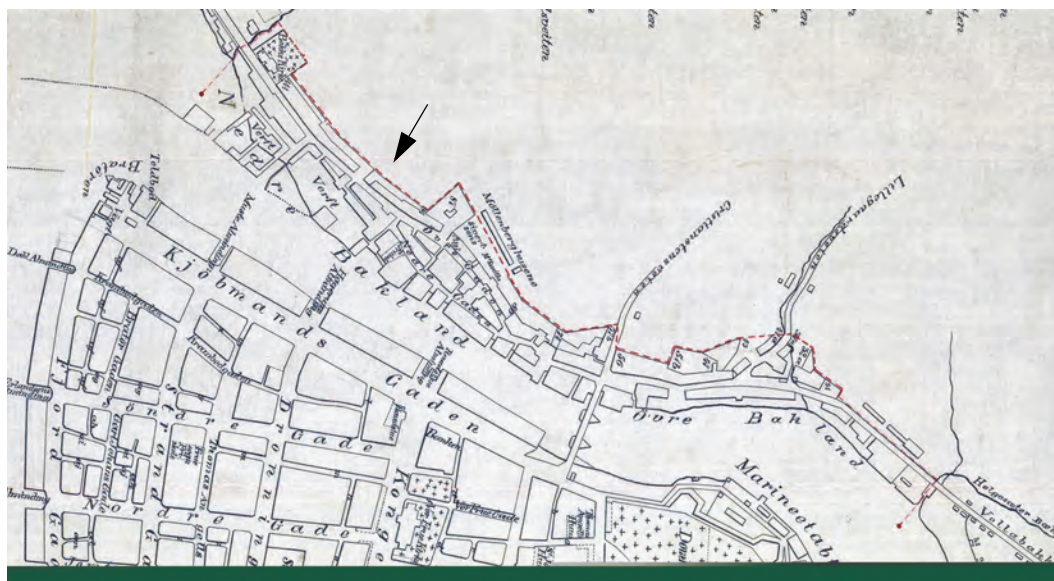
Nedre Bakland

Kjøbmands Gaden

Øvre Bakland

Søndre Gade

Dronning Gade

Nordre Gade

Konge

Marineetabl

Villabahn

Helgesen

Toldbod

Bratøren

Verft

Verft

Verft

Møllenberggaden

Lillegaardsbakken

Kristianstensbakken